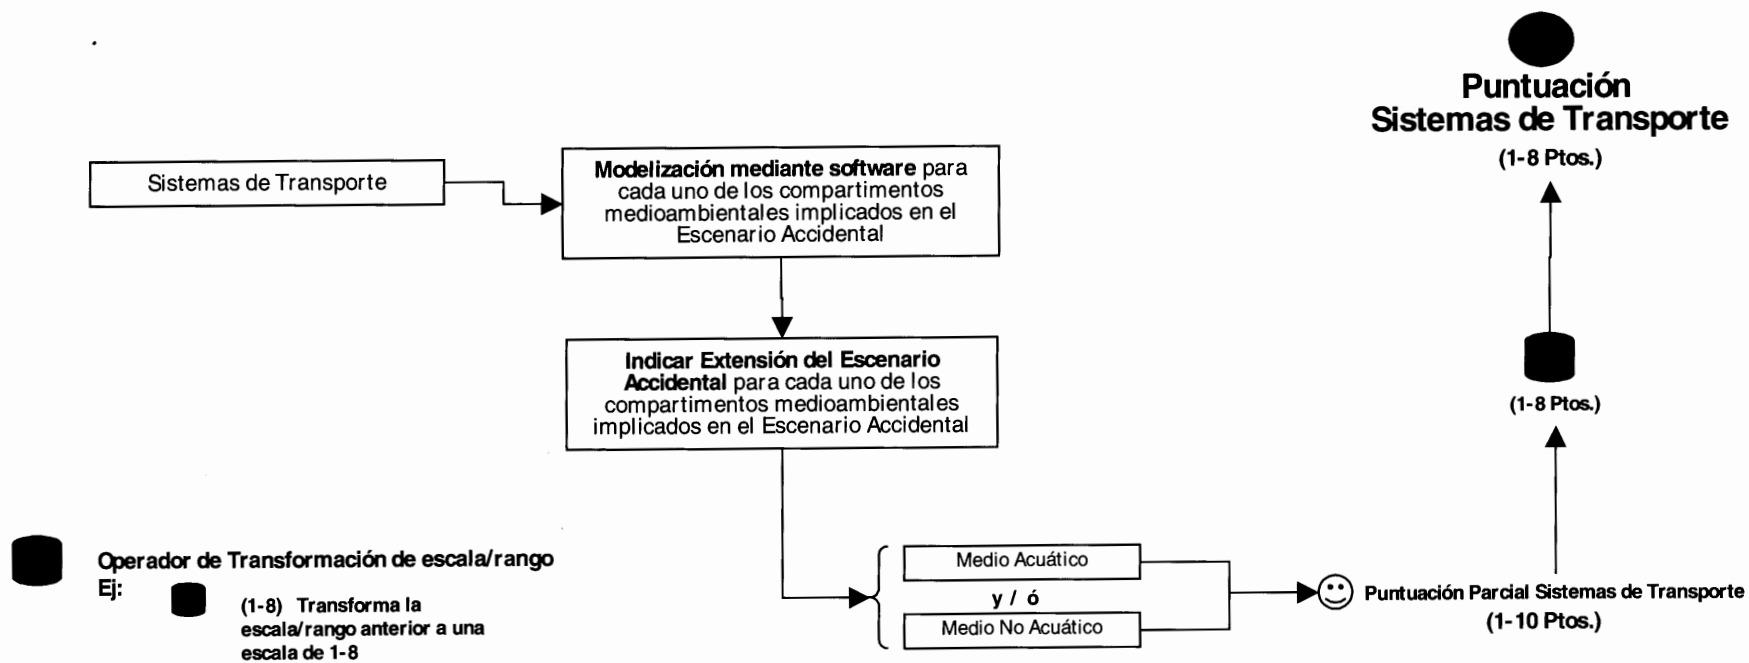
Puntuación
Sistemas de Transporte
(1-8 Ptos.)

Sistemas de Transporte

Modelización mediante software para cada uno de los compartimentos medioambientales implicados en el Escenario Accidental

Indicar Extensión del Escenario Accidental para cada uno de los compartimentos medioambientales implicados en el Escenario Accidental

(1-8 Ptos.)

Operador de Transformación de escala/rango
Ej:
(1-8) Transforma la escala/rango anterior a una escala de 1-8

Medio Acuático
y / ó
Medio No Acuático

Puntuación Parcial Sistemas de Transporte
(1-10 Ptos.)